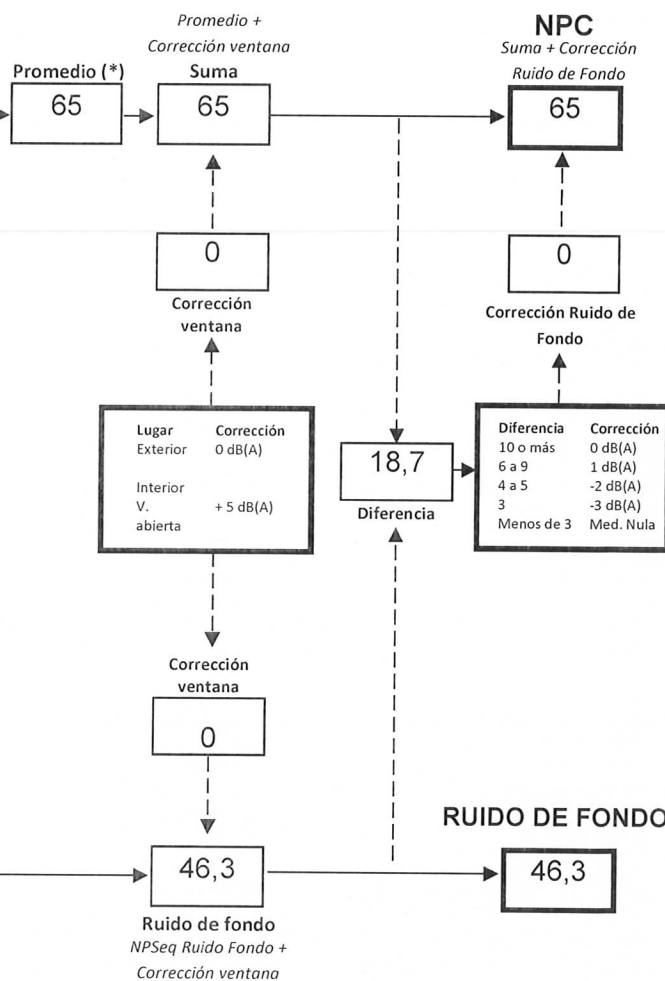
Promedio + Corrección ventana

NPC
Suma + Corrección Ruido de Fondo

Promedio (*)
65

Suma
65

65

0
Corrección ventana

0
Corrección Ruido de Fondo

| Lugar | Corrección |
|---|---|
| Exterior | 0 dB(A) |
| Interior V. abierta | + 5 dB(A) |

18,7
Diferencia

| Diferencia | Corrección |
|---|---|
| 10 o más | 0 dB(A) |
| 6 a 9 | 1 dB(A) |
| 4 a 5 | -2 dB(A) |
| 3 | -3 dB(A) |
| Menos de 3 | Med. Nula |

Corrección ventana
0

RUIDO DE FONDO

46,3
Ruido de fondo
NPSeq Ruido Fondo + Corrección ventana

46,3